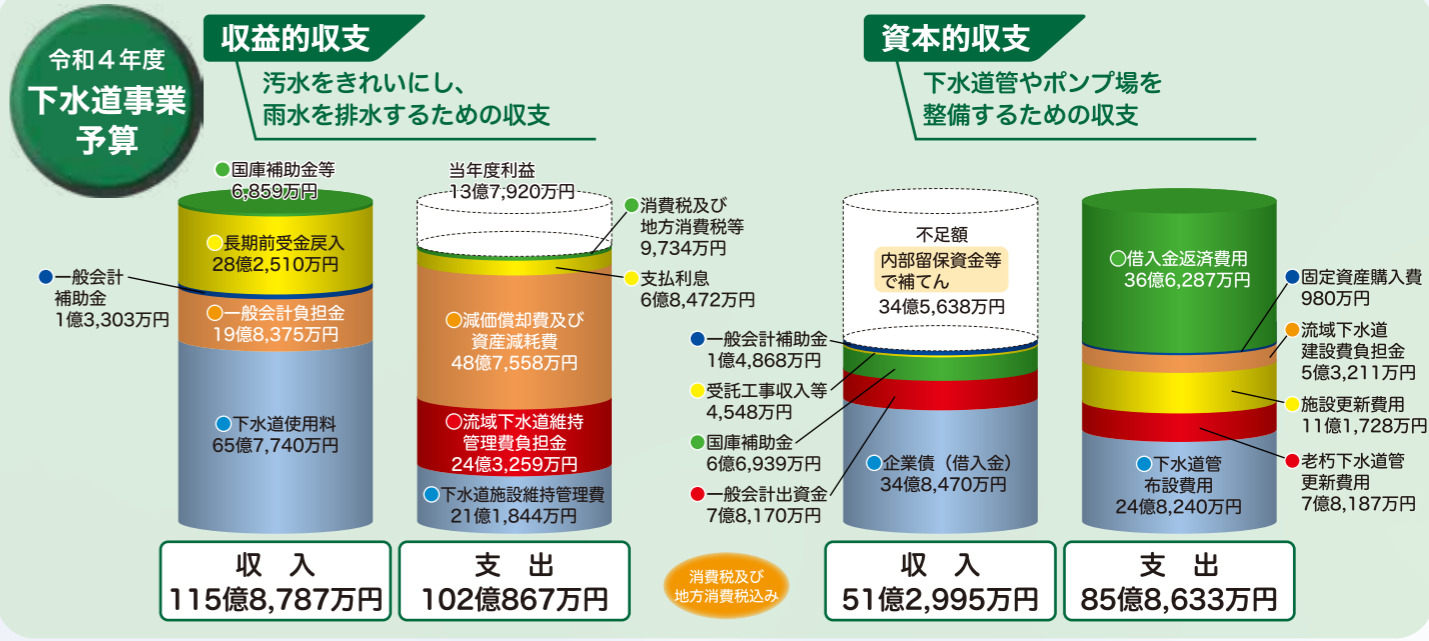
令和４年度
下水道事業
予算

収益的収支
汚水をきれいにし、
雨水を排水するための収支

国庫補助金等
6,859万円
長期前受金戻入
28億2,510万円
一般会計補助金
1億3,303万円
一般会計負担金
19億8,375万円
下水道使用料
65億7,740万円

当年度利益
13億7,920万円
消費税及び地方消費税等
9,734万円
支払利息
6億8,472万円
減価償却費及び資産減耗費
48億7,558万円
流域下水道維持管理費負担金
24億3,259万円
下水道施設維持管理費
21億1,844万円

収入
115億8,787万円

支出
102億867万円

消費税及び地方消費税込み

資本的収支
下水道管やポンプ場を
整備するための収支

不足額
内部留保資金等で補てん
34億5,638万円
一般会計補助金
1億4,868万円
受託工事収入等
4,548万円
国庫補助金
6億6,939万円
一般会計出資金
7億8,170万円
企業債（借入金）
34億8,470万円

借入金返済費用
36億6,287万円
固定資産購入費
980万円
流域下水道建設費負担金
5億3,211万円
施設更新費用
11億1,728万円
老朽下水道管更新費用
7億8,187万円
下水道管布設費用
24億8,240万円

収入
51億2,995万円

支出
85億8,633万円